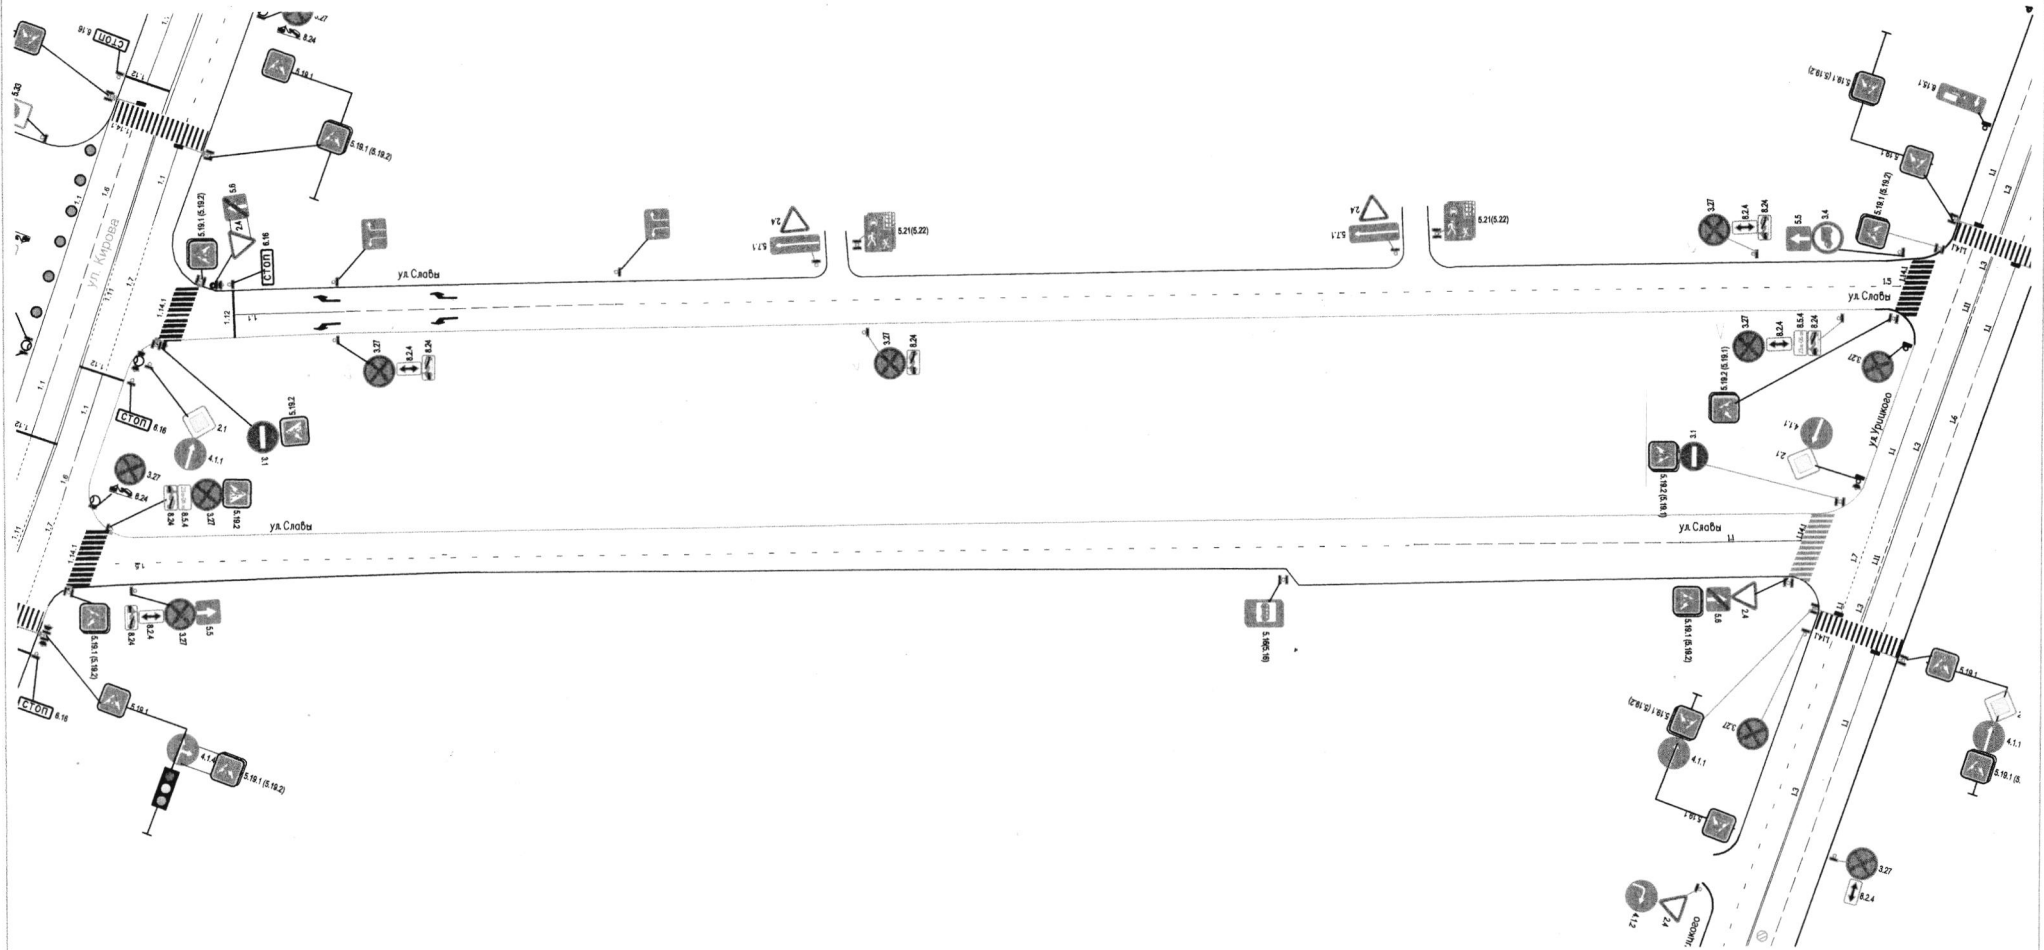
СТОП 6.16
3.27
8.24
5.19.1
5.33
5.19.1 (5.19.2)
1.12
1.14.1
1.1
1.6
1.1
ул. Кирова
1.7
1.11
5.19.1 (5.19.2)
5.6
2.4
СТОП 6.16
ул.Славы
1.14.1
1.12
1.1
2.4
5.7.1
5.21(5.22)
2.4
5.7.1
5.21(5.22)
3.27
8.2.4
8.24
5.5
3.4
5.18.1 (5.19.2)
6.15.1
5.19.1
5.19.1 (5.19.2)
1.14.1
1.5
ул.Славы
3.27
8.2.4
8.24
3.27
8.24
3.27
8.2.4
8.5.4
8.24
3.27
СТОП 6.16
2.1
3.1
5.19.2
4.1.1
3.27
8.24
8.5.4
8.24
3.27
5.19.2
5.19.2 (5.19.1)
4.1.1
2.1
ул.Урицкого
3.1
5.19.2 (5.19.1)
ул.Славы
ул.Славы
1.14.1
1.1
5.19.1 (5.19.2)
8.24
8.2.4
3.27
5.5
5.16(5.18)
5.19.1 (5.19.2)
5.6
2.4
1.14.1
5.19.1
СТОП 6.16
5.19.1
4.1.4
5.19.1 (5.19.2)
5.18.1 (5.19.2)
3.27
4.1.1
5.19.1
4.1.1
5.19.1 (5.
1.3
3.27
8.2.4
4.1.2
2.4